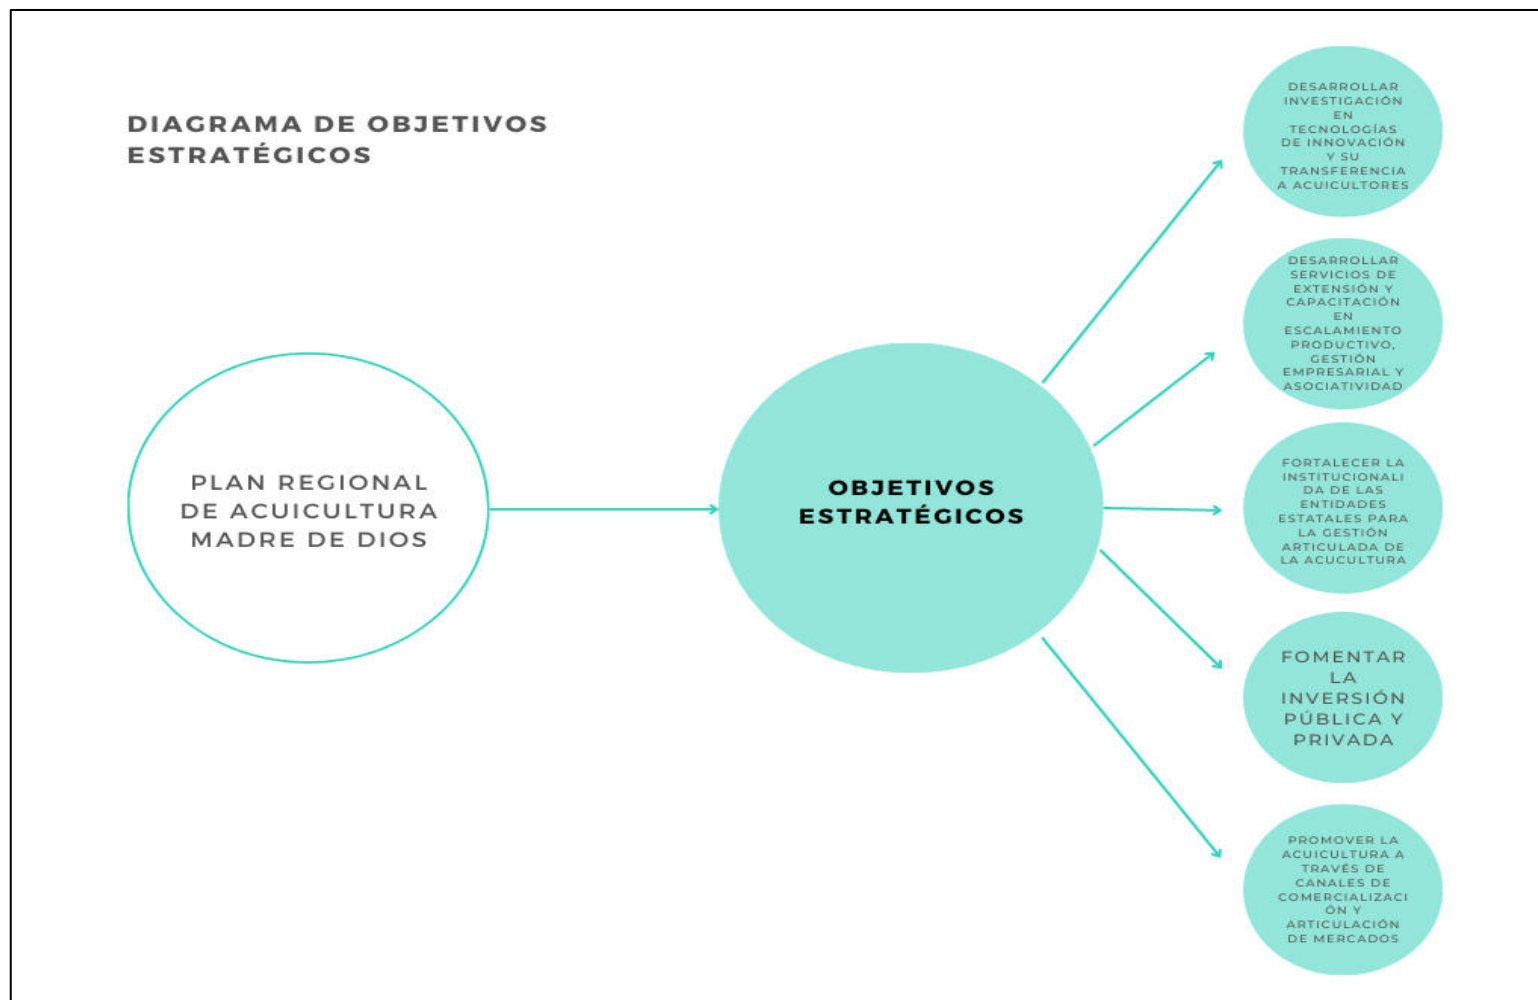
DIAGRAMA DE OBJETIVOS ESTRATÉGICOS

PLAN REGIONAL DE ACUICULTURA MADRE DE DIOS

OBJETIVOS ESTRATÉGICOS

DESARROLLAR INVESTIGACIÓN EN TECNOLOGÍAS DE INNOVACIÓN Y SU TRANSFERENCIA A ACUICULTORES

DESARROLLAR SERVICIOS DE EXTENSIÓN Y CAPACITACIÓN EN ESCALAMIENTO PRODUCTIVO, GESTIÓN EMPRESARIAL Y ASOCIATIVIDAD

FORTALECER LA INSTITUCIONALIDAD DE LAS ENTIDADES ESTATALES PARA LA GESTIÓN ARTICULADA DE LA ACUCULTURA

FOMENTAR LA INVERSIÓN PÚBLICA Y PRIVADA

PROMOVER LA ACUICULTURA A TRAVÉS DE CANALES DE COMERCIALIZACIÓN Y ARTICULACIÓN DE MERCADOS